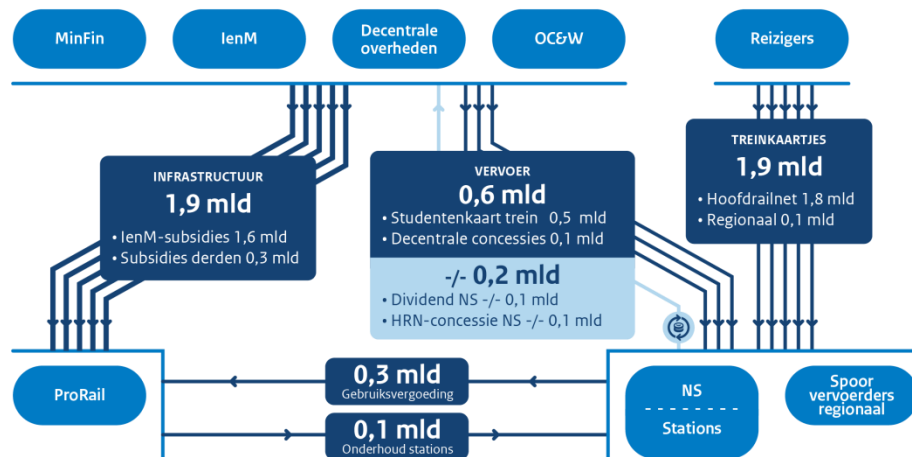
MinFin

IenM

Decentrale overheden

OC&W

Reizigers

TREINKAARTJES
1,9 mld
• Hoofdrailnet 1,8 mld
• Regionaal 0,1 mld

INFRASTRUCTUUR
1,9 mld
• IenM-subsidies 1,6 mld
• Subsidies derden 0,3 mld

VERVOER
0,6 mld
• Studentenkaart trein 0,5 mld
• Decentrale concessies 0,1 mld

-/- 0,2 mld
• Dividend NS -/- 0,1 mld
• HRN-concessie NS -/- 0,1 mld

ProRail

0,3 mld
Gebruiksvergoeding

0,1 mld
Onderhoud stations

NS
Stations

Spoor vervoerders regionaal